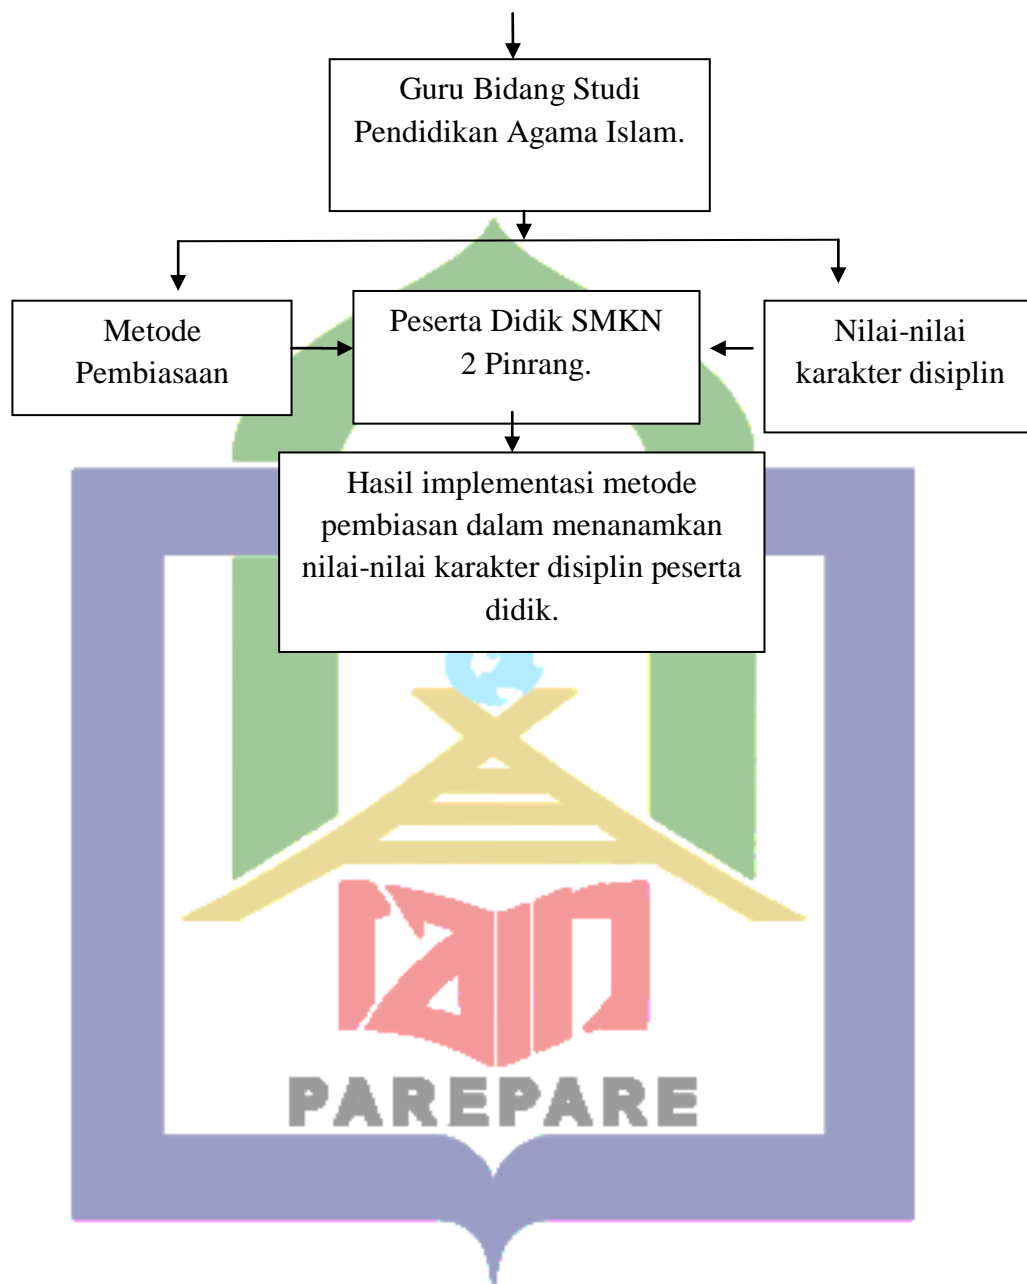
Guru Bidang Studi Pendidikan Agama Islam.

Metode Pembiasaan

Peserta Didik SMKN 2 Pinrang.

Nilai-nilai karakter disiplin

Hasil implementasi metode pembiasan dalam menanamkan nilai-nilai karakter disiplin peserta didik.

IAIN

PAREPARE